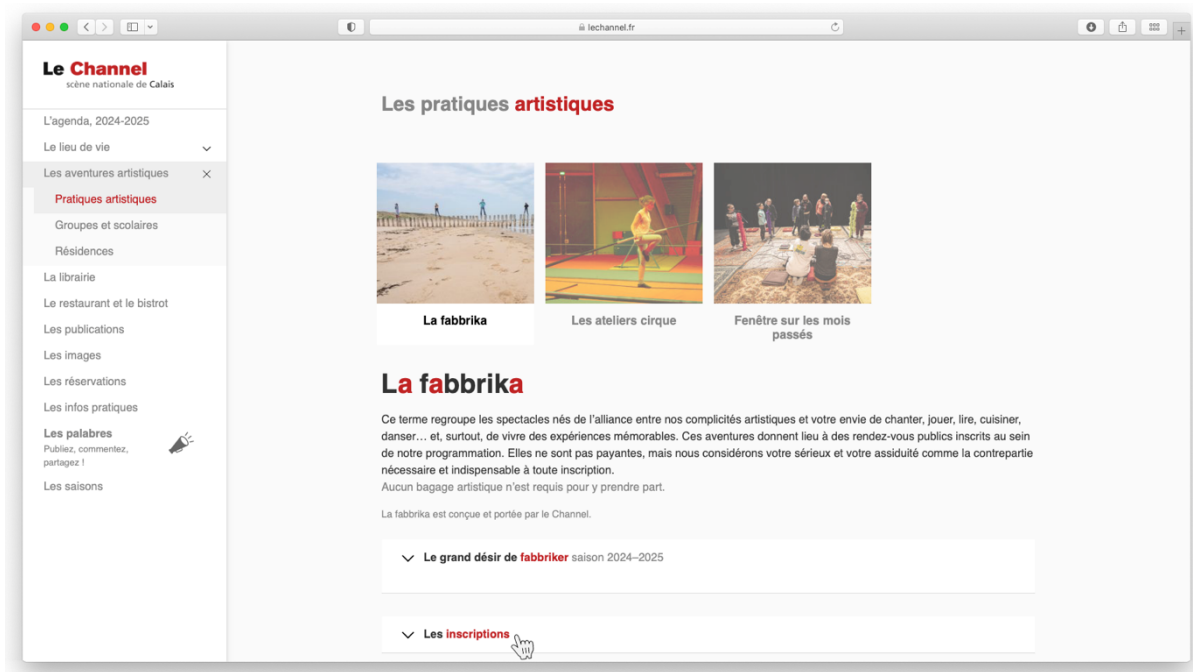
lechannel.fr

Le Channel
scène nationale de Calais

L'agenda, 2024-2025
Le lieu de vie
Les aventures artistiques
Pratiques artistiques
Groupes et scolaires
Résidences
La librairie
Le restaurant et le bistrot
Les publications
Les images
Les réservations
Les infos pratiques
Les palabres
Publiez, commentez, partagez !
Les saisons

Les pratiques artistiques

La fabbrika
Les ateliers cirque
Fenêtre sur les mois passés

La fabbrika

Ce terme regroupe les spectacles nés de l'alliance entre nos complicités artistiques et votre envie de chanter, jouer, lire, cuisiner, danser… et, surtout, de vivre des expériences mémorables. Ces aventures donnent lieu à des rendez-vous publics inscrits au sein de notre programmation. Elles ne sont pas payantes, mais nous considérons votre sérieux et votre assiduité comme la contrepartie nécessaire et indispensable à toute inscription.
Aucun bagage artistique n'est requis pour y prendre part.

La fabbrika est conçue et portée par le Channel.

Le grand désir de fabbriker saison 2024–2025

Les inscriptions